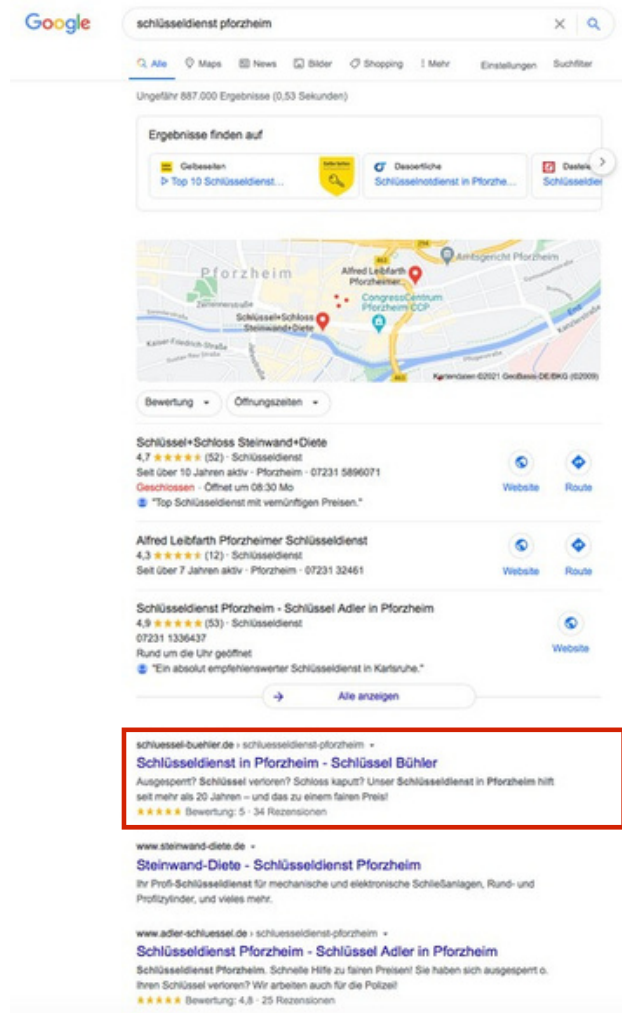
Google

schlüsseldienst pforzheim

Alle Maps News Bilder Shopping Mehr Einstellungen Suchfilter

Ungefähr 887.000 Ergebnisse (0,53 Sekunden)

Ergebnisse finden auf

Gelbeseiten
Top 10 Schlüsseldienst ...

Dasoertliche
Schlüsselnotdienst in Pforzhe...

Dastele
Schlüsseldi

Pforzheim
Alfred Leibfarth Pforzheimer...
Amtsgericht Pforzheim
CongressCentrum Pforzheim CCP
Schlüssel+Schloss Steinwand+Diete
Kartendaten ©2021 GeoBasis-DE/BKG (©2009)

Bewertung Öffnungszeiten

Schlüssel+Schloss Steinwand+Diete
4,7 ★★★★★ (52) · Schlüsseldienst
Seit über 10 Jahren aktiv · Pforzheim · 07231 5896071
Geschlossen · Öffnet um 08:30 Mo
"Top Schlüsseldienst mit vernünftigen Preisen."
Website Route

Alfred Leibfarth Pforzheimer Schlüsseldienst
4,3 ★★★★★ (12) · Schlüsseldienst
Seit über 7 Jahren aktiv · Pforzheim · 07231 32461
Website Route

Schlüsseldienst Pforzheim - Schlüssel Adler in Pforzheim
4,9 ★★★★★ (53) · Schlüsseldienst
07231 1336437
Rund um die Uhr geöffnet
"Ein absolut empfehlenswerter Schlüsseldienst in Karlsruhe."
Website

Alle anzeigen

schluessel-buehler.de › schluesseldienst-pforzheim
Schlüsseldienst in Pforzheim - Schlüssel Bühler
Ausgesperrt? Schlüssel verloren? Schloss kaputt? Unser Schlüsseldienst in Pforzheim hilft seit mehr als 20 Jahren – und das zu einem fairen Preis!
★★★★★ Bewertung: 5 · 34 Rezensionen

www.steinwand-diete.de
Steinwand-Diete - Schlüsseldienst Pforzheim
Ihr Profi-Schlüsseldienst für mechanische und elektronische Schließanlagen, Rund- und Profilzylinder, und vieles mehr.

www.adler-schluessel.de › schluesseldienst-pforzheim
Schlüsseldienst Pforzheim - Schlüssel Adler in Pforzheim
Schlüsseldienst Pforzheim. Schnelle Hilfe zu fairen Preisen! Sie haben sich ausgesperrt o. Ihren Schlüssel verloren? Wir arbeiten auch für die Polizei!
★★★★★ Bewertung: 4,8 · 25 Rezensionen